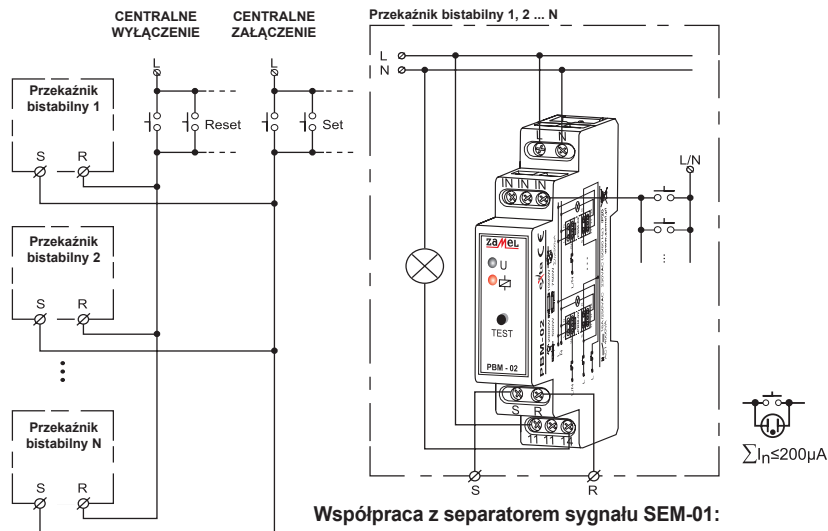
CENTRALNE WYŁĄCZENIE

CENTRALNE ZAŁĄCZENIE

Przekaźnik bistabilny 1, 2 ... N

L

N

L

L

Przekaźnik bistabilny 1

Reset

Set

S R

IN IN IN

L/N

Przekaźnik bistabilny 2

zamel

U

S R

TEST

PBM - 02

PBM-02

Przekaźnik bistabilny N

S R

11 11 14

S

R

S R

$\sum I_n \leq 200\mu A$

Współpraca z separatorem sygnału SEM-01: